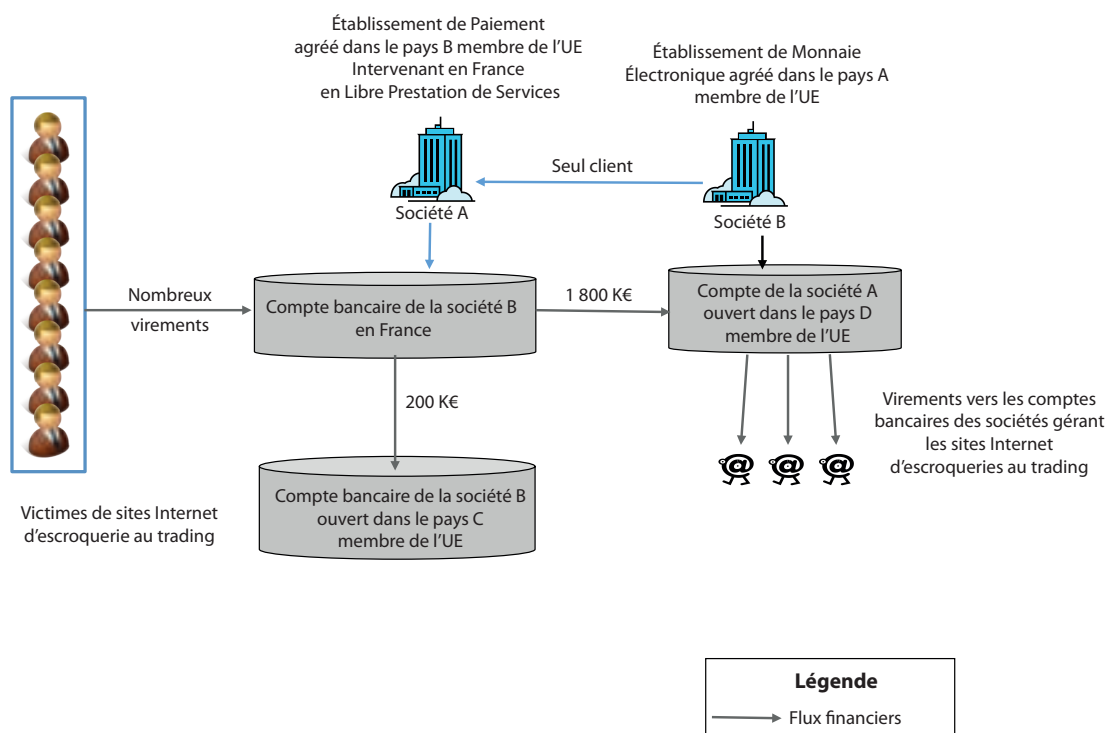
Établissement de Paiement agréé dans le pays B membre de l'UE Intervenant en France en Libre Prestation de Services

Établissement de Monnaie Électronique agréé dans le pays A membre de l'UE

Seul client

Société A

Société B

Nombreux virements

Compte bancaire de la société B en France

1 800 K€

Compte de la société A ouvert dans le pays D membre de l'UE

200 K€

Virements vers les comptes bancaires des sociétés gérant les sites Internet d'escroqueries au trading

Compte bancaire de la société B ouvert dans le pays C membre de l'UE

Victimes de sites Internet d'escroquerie au trading

Légende

Flux financiers